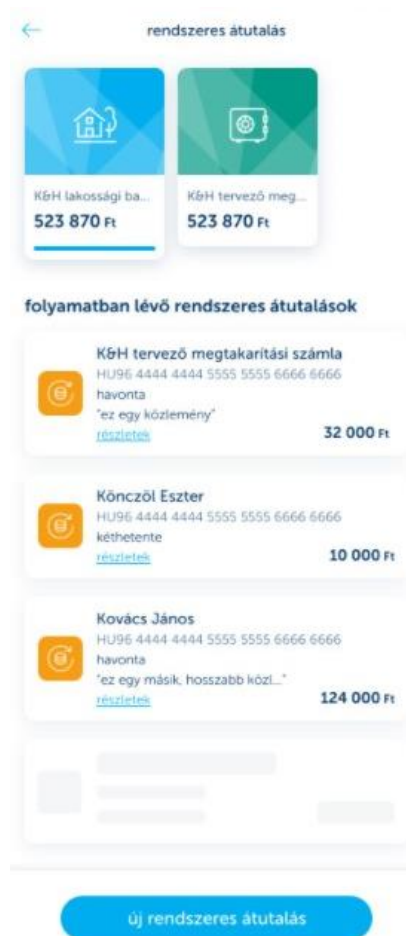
rendszeres átutalás

K&H lakossági ba...
523 870 Ft

K&H tervező meg...
523 870 Ft

folyamatban lévő rendszeres átutalások

K&H tervező megtakarítási számla
HU96 4444 4444 5555 5555 6666 6666
havonta
"ez egy közlemény"
részletek
32 000 Ft

Könczöl Eszter
HU96 4444 4444 5555 5555 6666 6666
kéthetente
részletek
10 000 Ft

Kovács János
HU96 4444 4444 5555 5555 6666 6666
havonta
"ez egy másik, hosszabb közl..."
részletek
124 000 Ft

új rendszeres átutalás